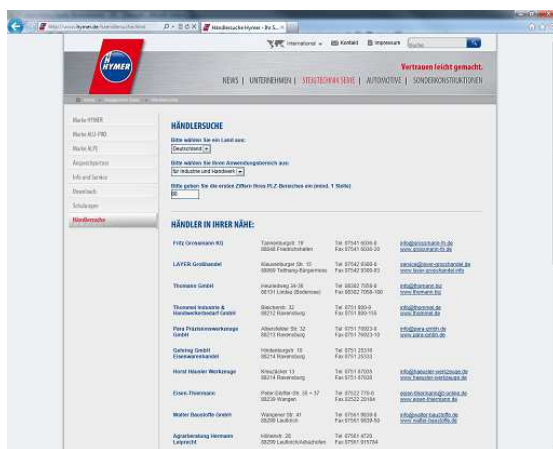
http://www.hymer.de/haendlersuche/

Händlersuche Hymer - Ihr S...

International | Kontakt | Impressum | Suche

HYMER

Vertrauen leicht gemacht.

NEWS | UNTERNEHMEN | STEIGTECHNIK SERIE | AUTOMOTIVE | SONDERKONSTRUKTIONEN

Marke HYMER
Marke ALU-PRO
Marke ALTE
Ansprechpartner
Info und Service
Download
Schulungen
Händlersuche

HÄNDLERSUCHE

Bitte wählen Sie ein Land aus:
Deutschland

Bitte wählen Sie Ihren Anwendungsbereich aus:
für Industrie und Handwerk

Bitte geben Sie die ersten Ziffern Ihres PLZ-Bereiches ein (mind. 1 Stelle)
88

HÄNDLER IN IHRER NÄHE:

| | | | |
|---|---|---|---|
| Fritz Grossmann KG | Tannenburgstr. 19 88046 Friedrichshafen | Tel 07541 6090-0 Fax 07541 6090-20 | info@grossmann-fn.de www.grossmann-fn.de |
| LAYER Großhandel | Klausenburger Str. 10 88069 Tettnang-Bürgermoos | Tel 07542 9389-0 Fax 07542 9389-83 | service@layer-grosshandel.de www.layer-grosshandel.info |
| Thomann GmbH | Heuriedweg 34-36 88131 Lindau (Bodensee) | Tel 08382 7058-0 Fax 08382 7058-180 | info@thomann.biz www.thomann.biz |
| Thommel Industrie & Handwerkerbedarf GmbH | Bleicherstr. 32 88212 Ravensburg | Tel 0751 899-0 Fax 0751 899-118 | info@thommel.de www.thommel.de |
| Para Präzisionswerkzeuge GmbH | Albersfelder Str. 32 88213 Ravensburg | Tel 0751 79023-0 Fax 0751 79023-10 | info@para-gmbh.de www.para-gmbh.de |
| Gehring GmbH Eisenwarenhandel | Hindenburgstr. 10 88214 Ravensburg | Tel 0751 25330 Fax 0751 25333 | |
| Horst Haasler Werkzeuge | Kreuzäcker 13 88214 Ravensburg | Tel 0751 67000 Fax 0751 67003 | info@haessler-werkzeuge.de www.haessler-werkzeuge.de |
| Essen-Thermann | Peter-Dörfler-Str. 35 + 37 88239 Wangen | Tel 07522 778-0 Fax 02522 20184 | essen-thermann@t-online.de www.essen-thermann.de |
| Walter Baustoffe GmbH | Wangener Str. 41 88299 Leutkirch | Tel 07561 9838-0 Fax 07561 9838-50 | info@walter-baustoffe.de www.walter-baustoffe.de |
| Agrarberatung Hermann Leipacht | Hölweik 28 88299 Leutkirch/Allmishofen | Tel 07561 4720 Fax 07561 915784 | |